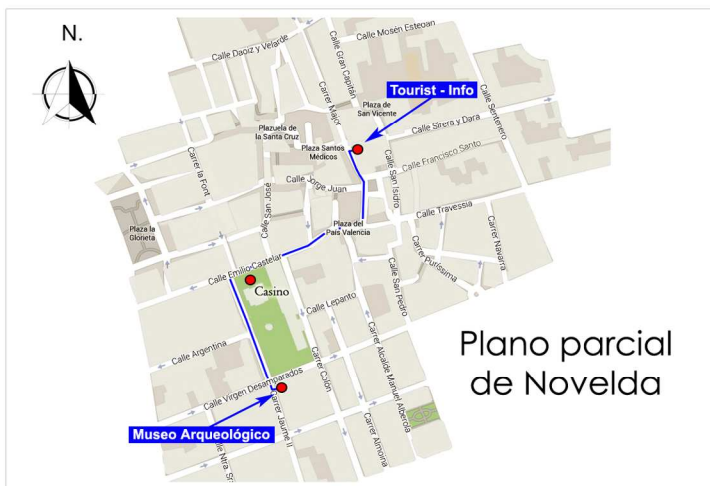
N.

Calle Daoiz y Velarde
Calle Gran Capitán
Calle Mosén Esteban
Carrer Major
Tourist - Info
Plaza de San Vicente
Calle Sentenero
Calle Sirera y Dara
Plazuela de la Santa Cruz
Plaza Santos Médicos
Calle Francisco Santo
Carrer la Font
Calle Jorge Juan
Calle San Isidro
Calle Travessia
Carrer Navarra
Plaza la Glorieta
Calle San José
Plaza del País Valencia
Carrer Purissima
Calle Emilio Castelar
Casino
Calle San Pedro
Calle Lepanto
Calle Argentina
Carrer Colón
Carrer Alcalde Manuel Alberola
Calle Virgen Desamparados
Carrer Jaume II
Carrer Almoina
Museo Arqueológico
Calle Ntra. Sr

Plano parcial de Novelda